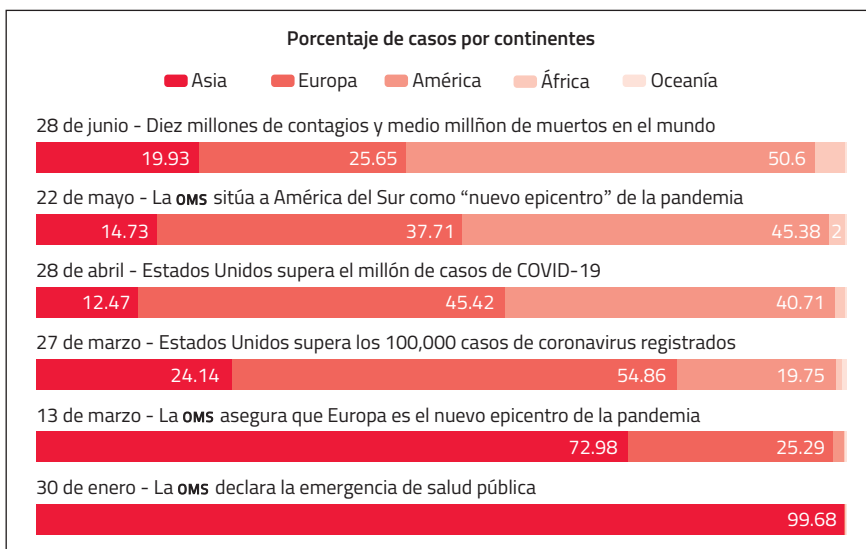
Porcentaje de casos por continentes

Asia Europa América África Oceanía

28 de junio - Diez millones de contagios y medio millñon de muertos en el mundo

19.93 25.65 50.6

22 de mayo - La OMS sitúa a América del Sur como “nuevo epicentro” de la pandemia

14.73 37.71 45.38 2

28 de abril - Estados Unidos supera el millón de casos de COVID-19

12.47 45.42 40.71

27 de marzo - Estados Unidos supera los 100,000 casos de coronavirus registrados

24.14 54.86 19.75

13 de marzo - La OMS asegura que Europa es el nuevo epicentro de la pandemia

72.98 25.29

30 de enero - La OMS declara la emergencia de salud pública

99.68